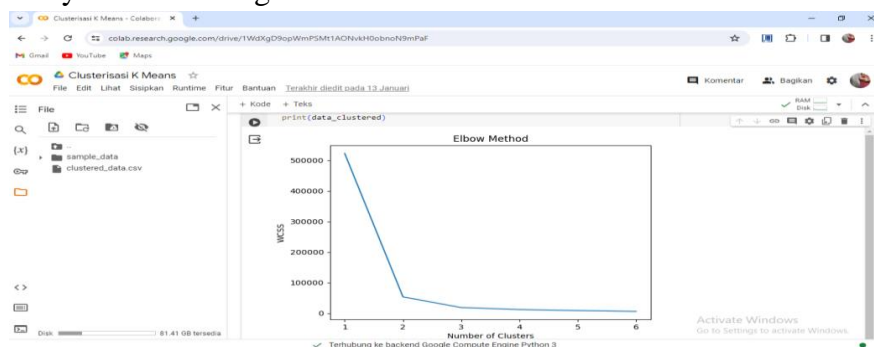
Clusterisasi K Means - Colabora ×  +

colab.research.google.com/drive/1WdXgD9opWmPSMt1AONvkH0obnoN9mPaF

Gmail  YouTube  Maps

Clusterisasi K Means
File Edit Lihat Sisipkan Runtime Fitur Bantuan Terakhir diedit pada 13 Januari

Komentar  Bagikan

File

+ Kode + Teks

RAM
Disk

..
sample_data
clustered_data.csv

print(data_clustered)

Elbow Method

500000
400000
300000
200000
100000
0

WCSS

1 2 3 4 5 6
Number of Clusters

Disk 81.41 GB tersedia

Terhubung ke backend Google Compute Engine Python 3

Activate Windows
Go to Settings to activate Windows.